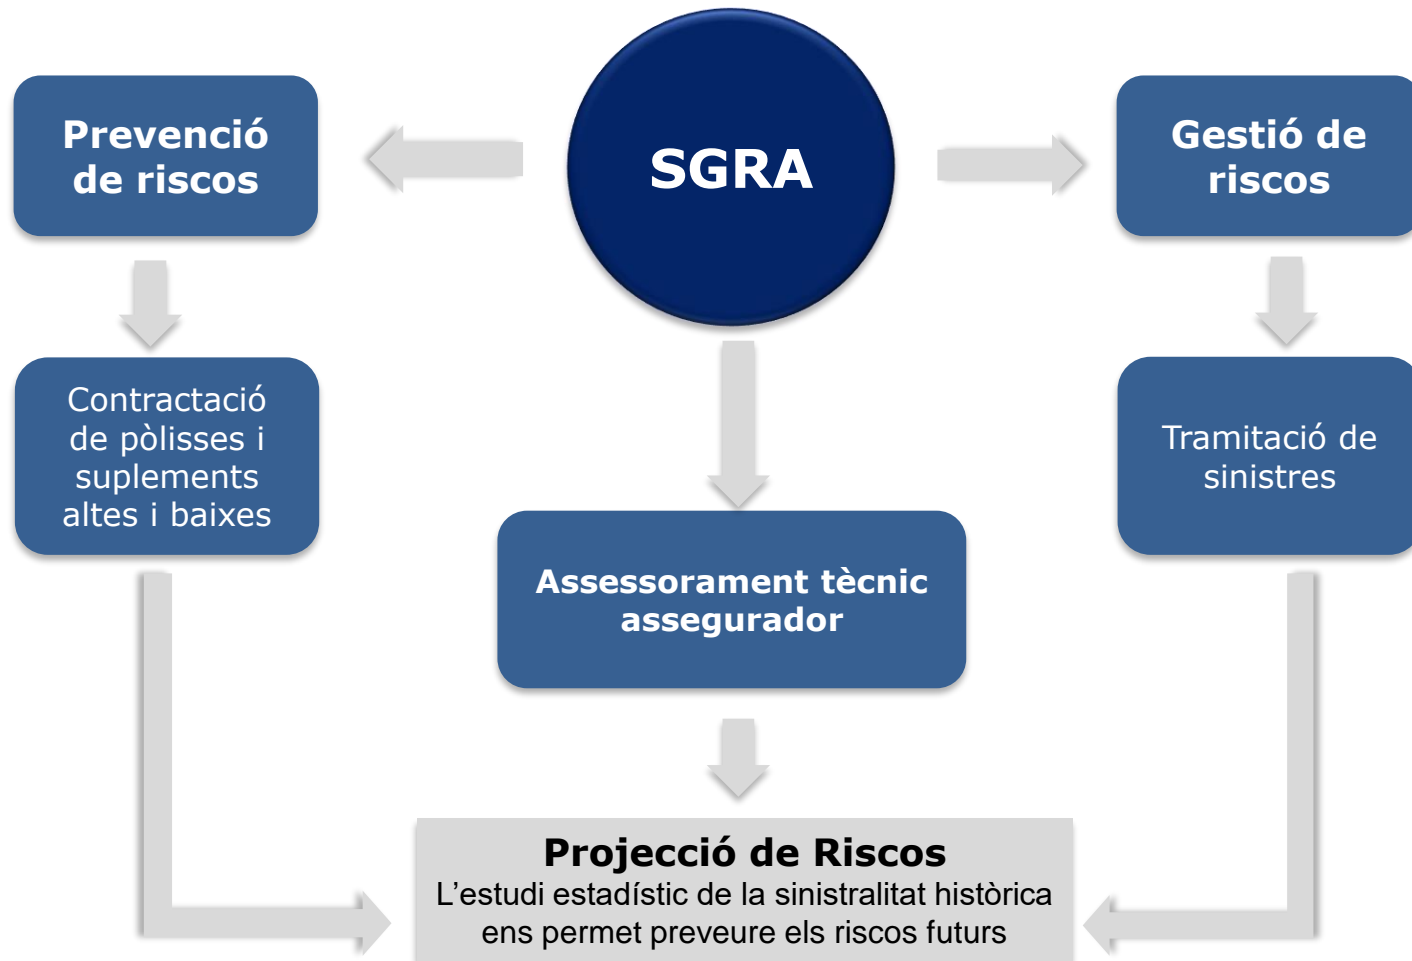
SGRA

Prevenció de riscos

Gestió de riscos

Contractació de pòlisses i suplements altes i baixes

Assessorament tècnic assegurador

Tramitació de sinistres

Projecció de Riscos
L'estudi estadístic de la sinistralitat històrica ens permet preveure els riscos futurs